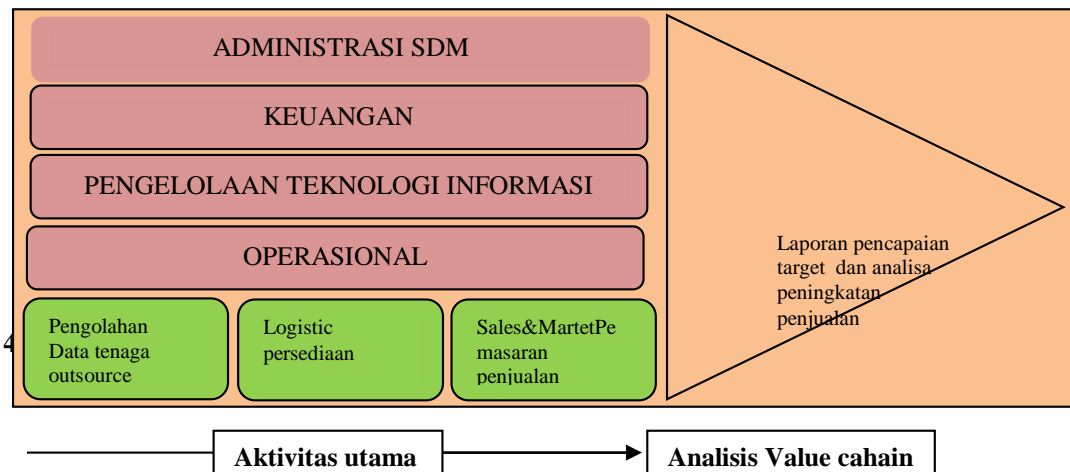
ADMINISTRASI SDM

KEUANGAN

PENGELOLAAN TEKNOLOGI INFORMASI

OPERASIONAL

Laporan pencapaian target dan analisa peningkatan penjualan

4

Pengolahan Data tenaga outsource

Logistic persediaan

Sales&MartetPe masaran penjualan

Aktivitas utama

Analisis Value cahain